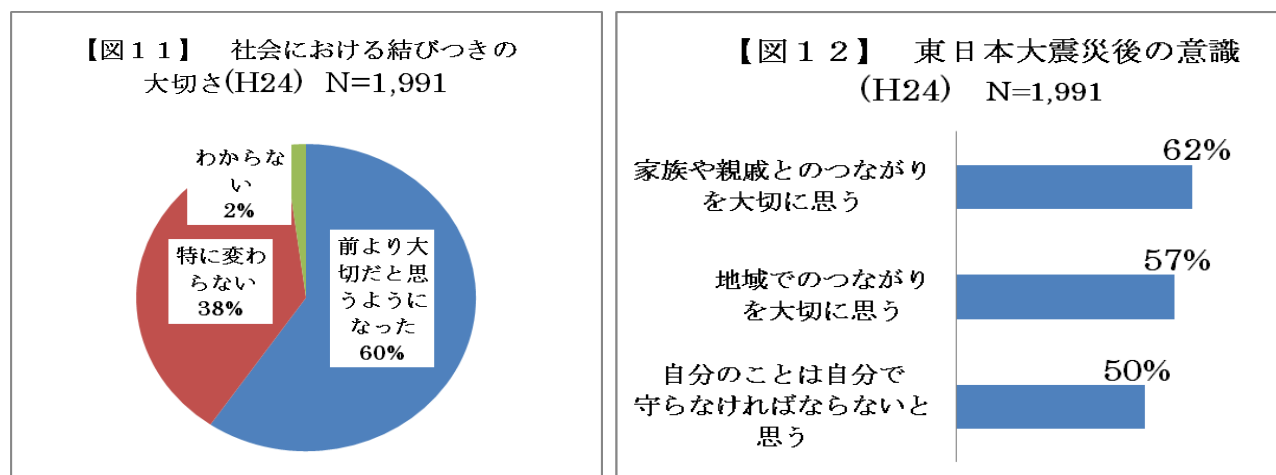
【図１１】　社会における結びつきの大切さ(H24)　N=1,991

わからない
2%

特に変わらない
38%

前より大切だと思うようになった
60%

【図１２】　東日本大震災後の意識
(H24)　N=1,991

家族や親戚とのつながりを大切に思う
62%

地域でのつながりを大切に思う
57%

自分のことは自分で守らなければならないと思う
50%